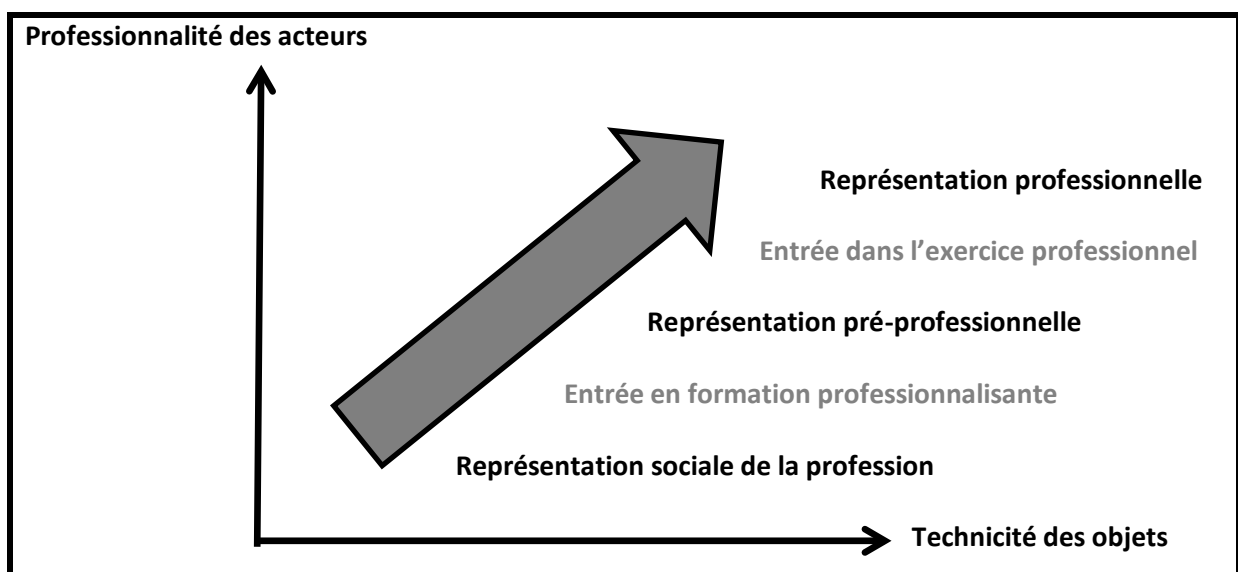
Professionnalité des acteurs

Représentation professionnelle

Entrée dans l’exercice professionnel

Représentation pré-professionnelle

Entrée en formation professionnalisante

Représentation sociale de la profession

Technicité des objets